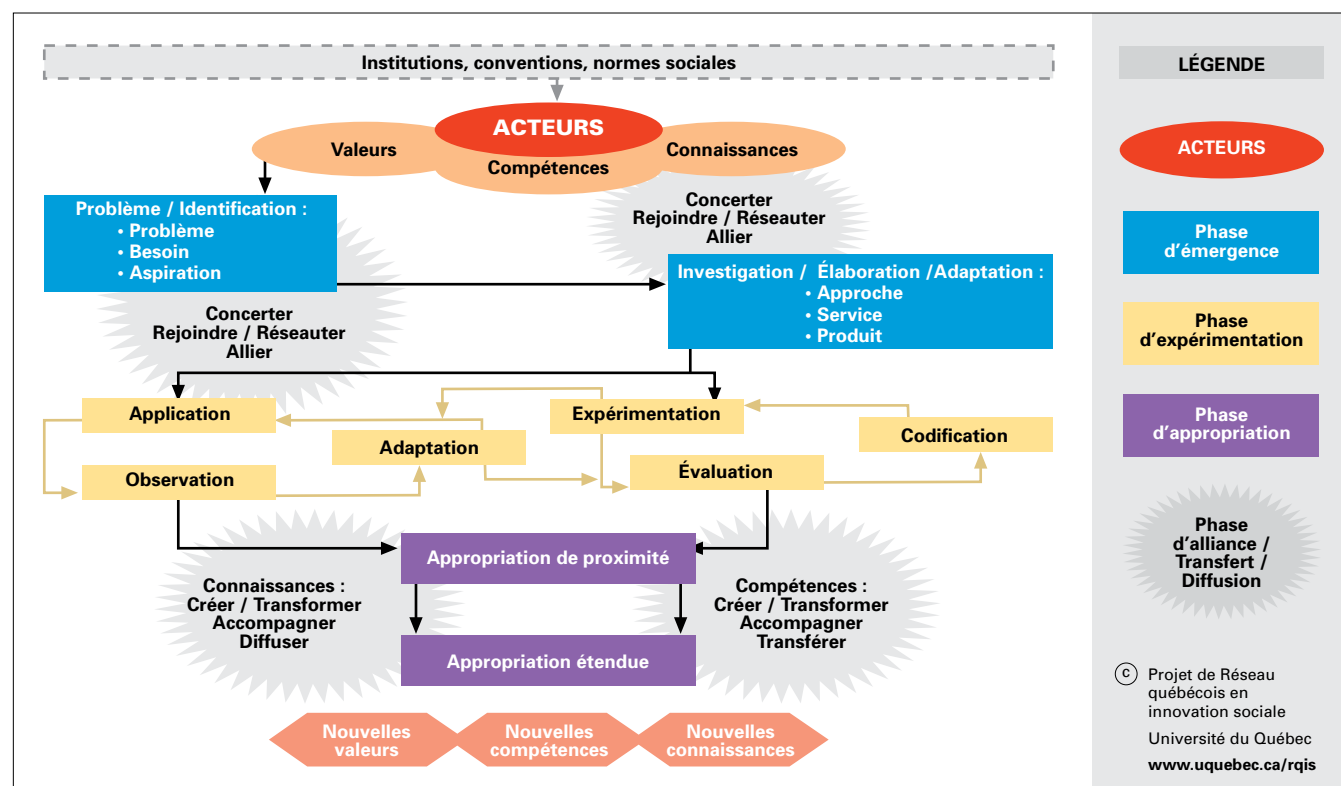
Institutions, conventions, normes sociales

ACTEURS

Valeurs

Compétences

Connaissances

Concerter
Rejoindre / Réseauter
Allier

Problème / Identification :
• Problème
• Besoin
• Aspiration

Concerter
Rejoindre / Réseauter
Allier

Investigation / Élaboration /Adaptation :
• Approche
• Service
• Produit

Application

Observation

Adaptation

Expérimentation

Évaluation

Codification

Appropriation de proximité

Appropriation étendue

Connaissances :
Créer / Transformer
Accompagner
Diffuser

Compétences :
Créer / Transformer
Accompagner
Transférer

Nouvelles valeurs

Nouvelles compétences

Nouvelles connaissances

LÉGENDE

ACTEURS

Phase d'émergence

Phase d'expérimentation

Phase d'appropriation

Phase d'alliance / Transfert / Diffusion

© Projet de Réseau québécois en innovation sociale

Université du Québec

www.uquebec.ca/rqis